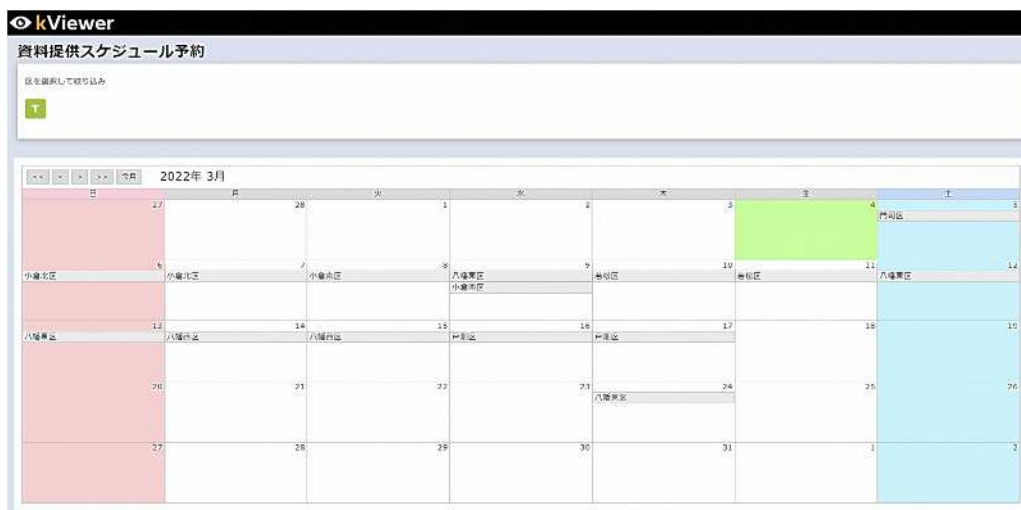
kViewer

資料提供スケジュール予約

区を選択して絞り込み

<< < > >> 今月 2022年 3月

| 日 | 月 | 火 | 水 | 木 | 金 | 土 |
|---|---|---|---|---|---|---|
| 27 | 28 | 1 | 2 | 3 | 4 | 5 門司区 |
| 6 小倉北区 | 7 小倉北区 | 8 小倉南区 | 9 八幡東区 小倉南区 | 10 若松区 | 11 若松区 | 12 八幡東区 |
| 13 八幡東区 | 14 八幡西区 | 15 八幡西区 | 16 戸畑区 | 17 戸畑区 | 18 | 19 |
| 20 | 21 | 22 | 23 | 24 八幡東区 | 25 | 26 |
| 27 | 28 | 29 | 30 | 31 | 1 | 2 |